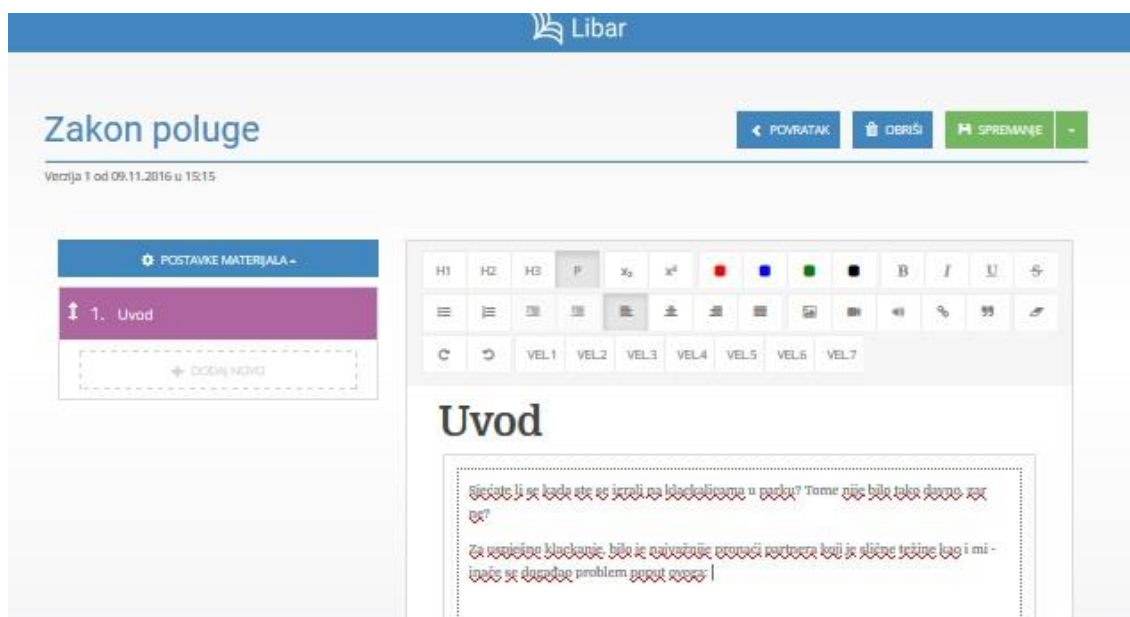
Libar

Zakon poluge

POVRATAK OBRIŠI SPREMANJE

Verzija 1 od 09.11.2016 u 15:15

POSTAVKE MATERIJALA

1. Uvod

DODAJ NOVO

H1 H2 H3 P $x_2$ $x^2$ B I U S

VEL1 VEL2 VEL3 VEL4 VEL5 VEL6 VEL7

Uvod

Sjećate li se kada ste se igrali na klackalicama u parku? Tome nije bilo tako davno, zar ne?

Za uspješno klackanje, bilo je najvažnije pronaći partnera koji je slične težine kao i mi - inače se događao problem poput ovoga: